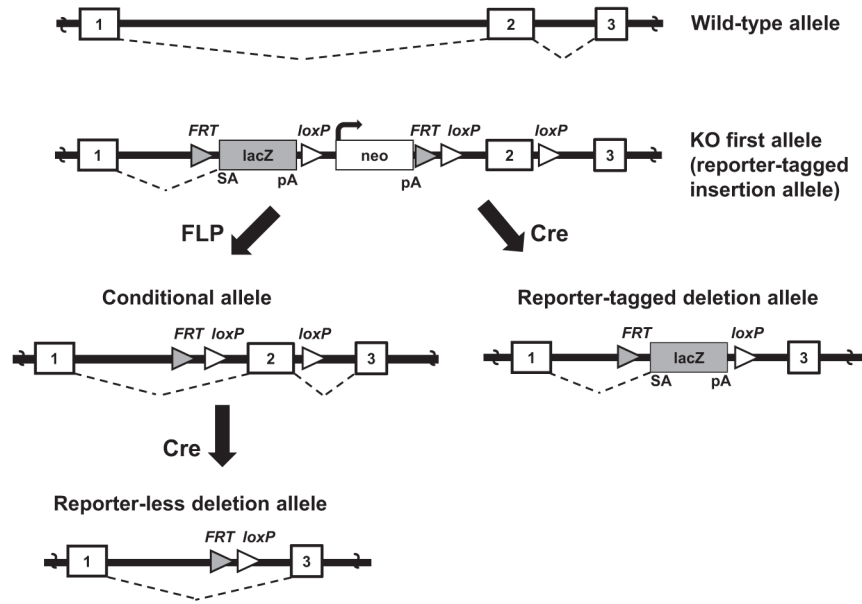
1
2
3
Wild-type allele

FRT
lacZ
loxP
neo
FRT
loxP
loxP
1
2
3
SA
pA
pA
KO first allele (reporter-tagged insertion allele)

FLP
Cre

Conditional allele
FRT
loxP
loxP
1
2
3

Reporter-tagged deletion allele
FRT
lacZ
loxP
1
3
SA
pA

Cre

Reporter-less deletion allele
FRT
loxP
1
3